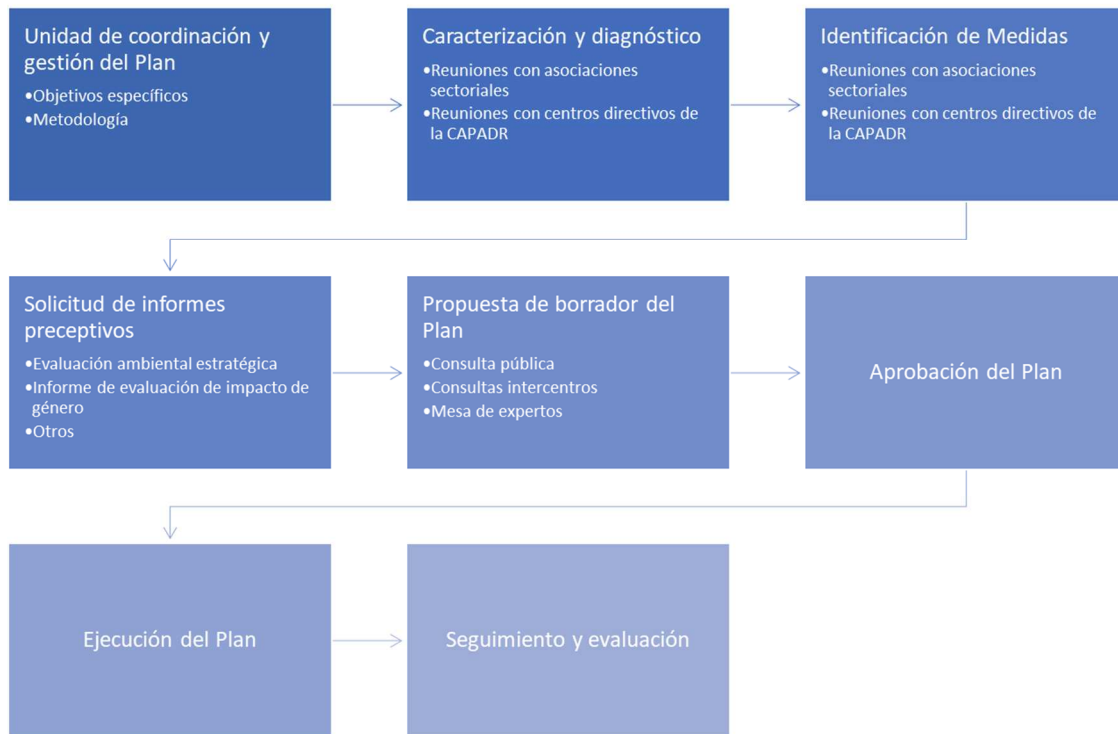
Unidad de coordinación y gestión del Plan
•Objetivos específicos
•Metodología

Caracterización y diagnóstico
•Reuniones con asociaciones sectoriales
•Reuniones con centros directivos de la CAPADR

Identificación de Medidas
•Reuniones con asociaciones sectoriales
•Reuniones con centros directivos de la CAPADR

Solicitud de informes preceptivos
•Evaluación ambiental estratégica
•Informe de evaluación de impacto de género
•Otros

Propuesta de borrador del Plan
•Consulta pública
•Consultas intercentros
•Mesa de expertos

Aprobación del Plan

Ejecución del Plan

Seguimiento y evaluación